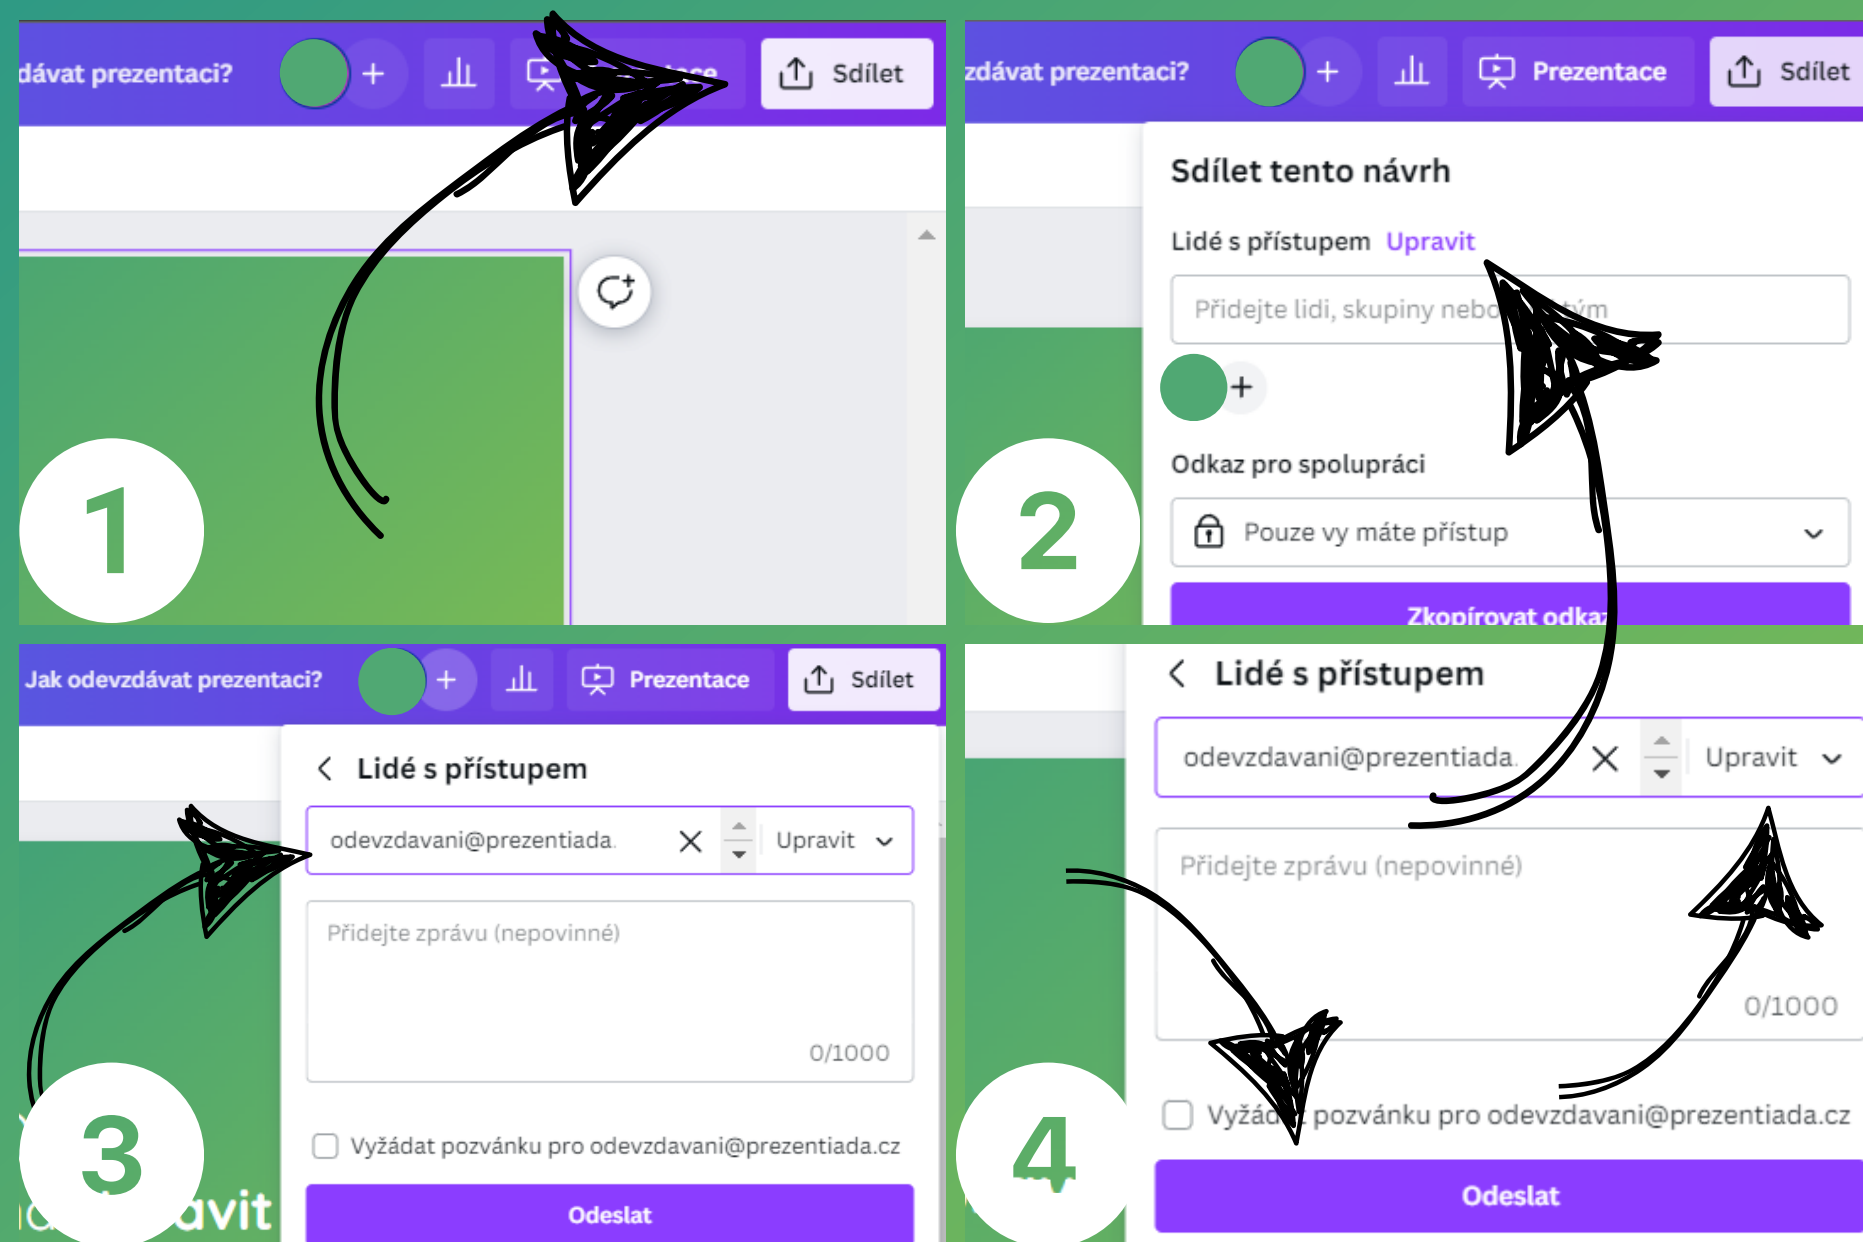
dávat prezentaci?

+

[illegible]

Sdílet

1

zdávat prezentaci?

+

Prezentace

Sdílet

Sdílet tento návrh

Lidé s přístupem Upravit

Přidejte lidi, skupiny nebo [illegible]

+

Odkaz pro spolupráci

Pouze vy máte přístup

Zkopírovat odkaz

2

Jak odevzdávat prezentaci?

+

Prezentace

Sdílet

Lidé s přístupem

odevzdavani@prezentiada.

Upravit

Přidejte zprávu (nepovinné)

0/1000

Vyžádat pozvánku pro odevzdavani@prezentiada.cz

Odeslat

3

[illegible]avit

Lidé s přístupem

odevzdavani@prezentiada.

Upravit

Přidejte zprávu (nepovinné)

0/1000

Vyžád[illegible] pozvánku pro odevzdavani@prezentiada.cz

Odeslat

4